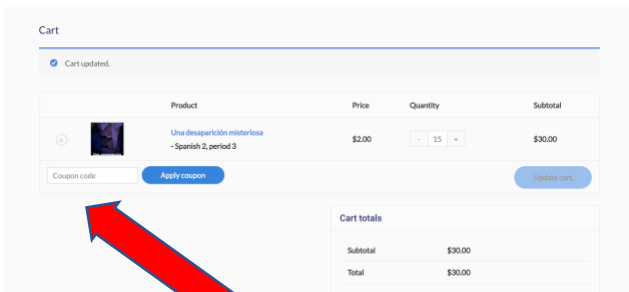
Cart

Cart updated.

| | | Product | Price | Quantity | Subtotal |
|---|---|---|---|---|---|
| ⊗ | | Una desaparición misteriosa - Spanish 2, period 3 | $2.00 | - 15 + | $30.00 |

Coupon code

Apply coupon

Update cart

Cart totals

| | |
|---|---|
| Subtotal | $30.00 |
| Total | $30.00 |